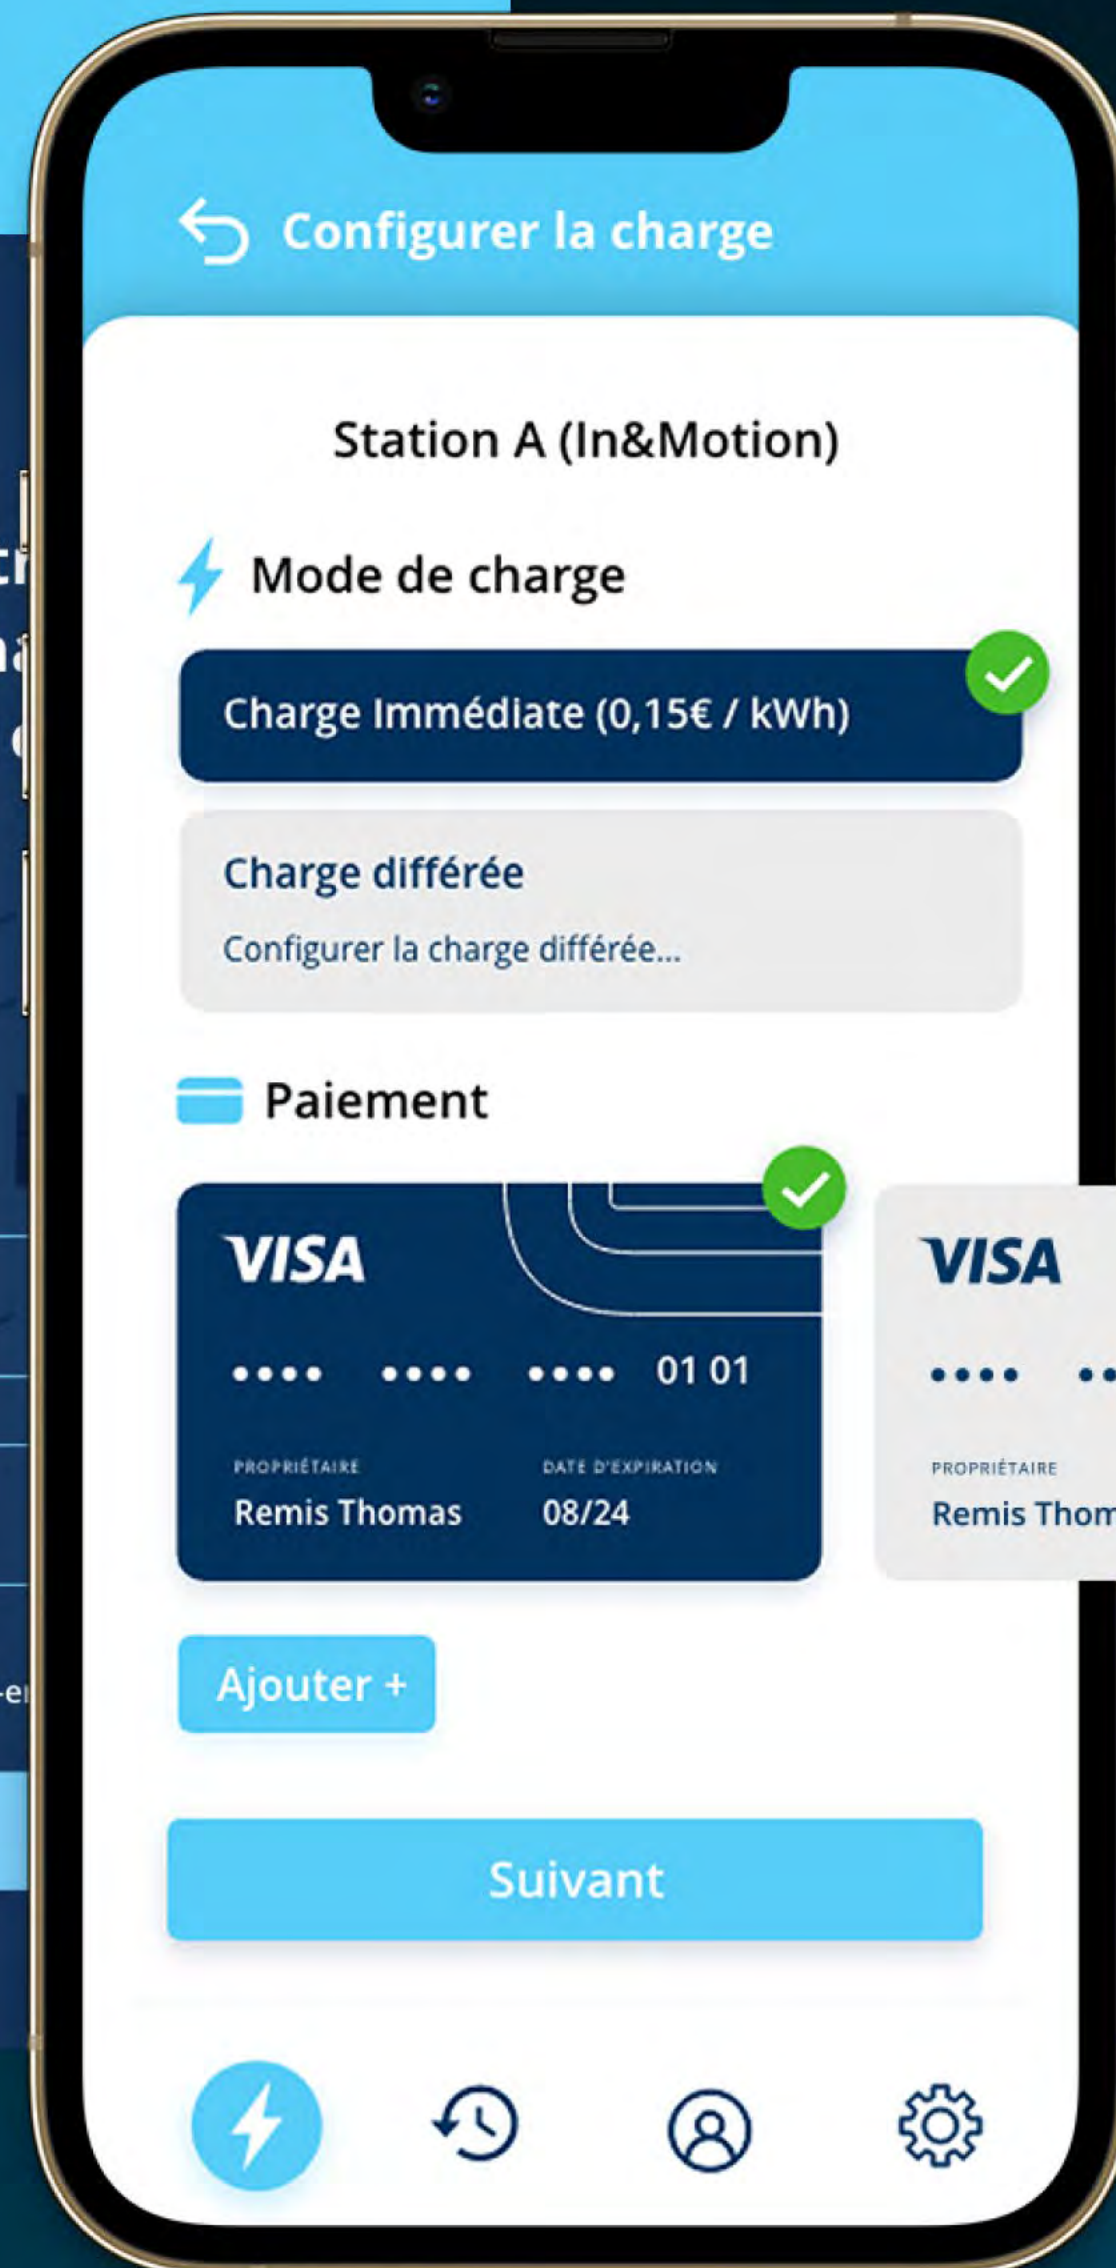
Configurer la charge

Station A (In&Motion)

Mode de charge

Charge Immédiate (0,15€ / kWh)

Charge différée

Configurer la charge différée...

Paiement

VISA

•••• •••• •••• 01 01

PROPRIÉTAIRE
Remis Thomas

DATE D'EXPIRATION
08/24

VISA

•••• ••

PROPRIÉTAIRE
Remis Thom

Ajouter +

Suivant